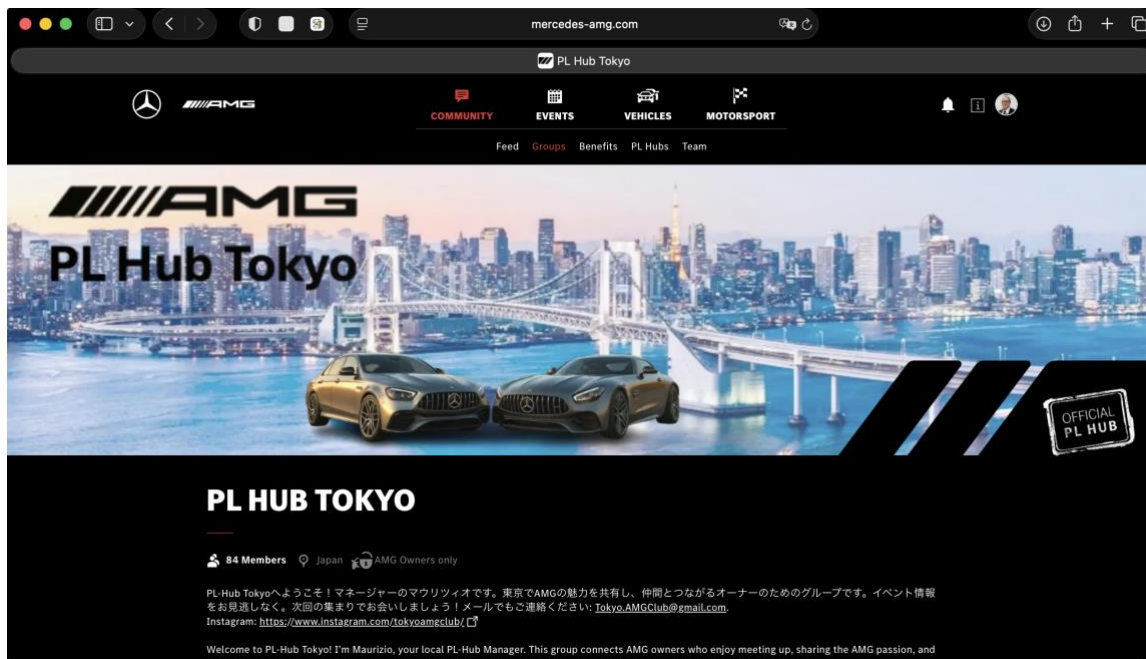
mercedes-amg.com

PL Hub Tokyo

AMG

COMMUNITY EVENTS VEHICLES MOTORSPORT

Feed Groups Benefits PL Hubs Team

AMG

PL Hub Tokyo

OFFICIAL PL HUB

PL HUB TOKYO

84 Members Japan AMG Owners only

PL-Hub Tokyoへようこそ！マネージャーのマウリツィオです。東京でAMGの魅力を共有し、仲間とつながるオーナーのためのグループです。イベント情報をお見逃しなく。次回の集まりでお会いしましょう！メールでもご連絡ください: Tokyo.AMGClub@gmail.com.
Instagram: https://www.instagram.com/tokyoamgclub/

Welcome to PL-Hub Tokyo! I'm Maurizio, your local PL-Hub Manager. This group connects AMG owners who enjoy meeting up, sharing the AMG passion, and